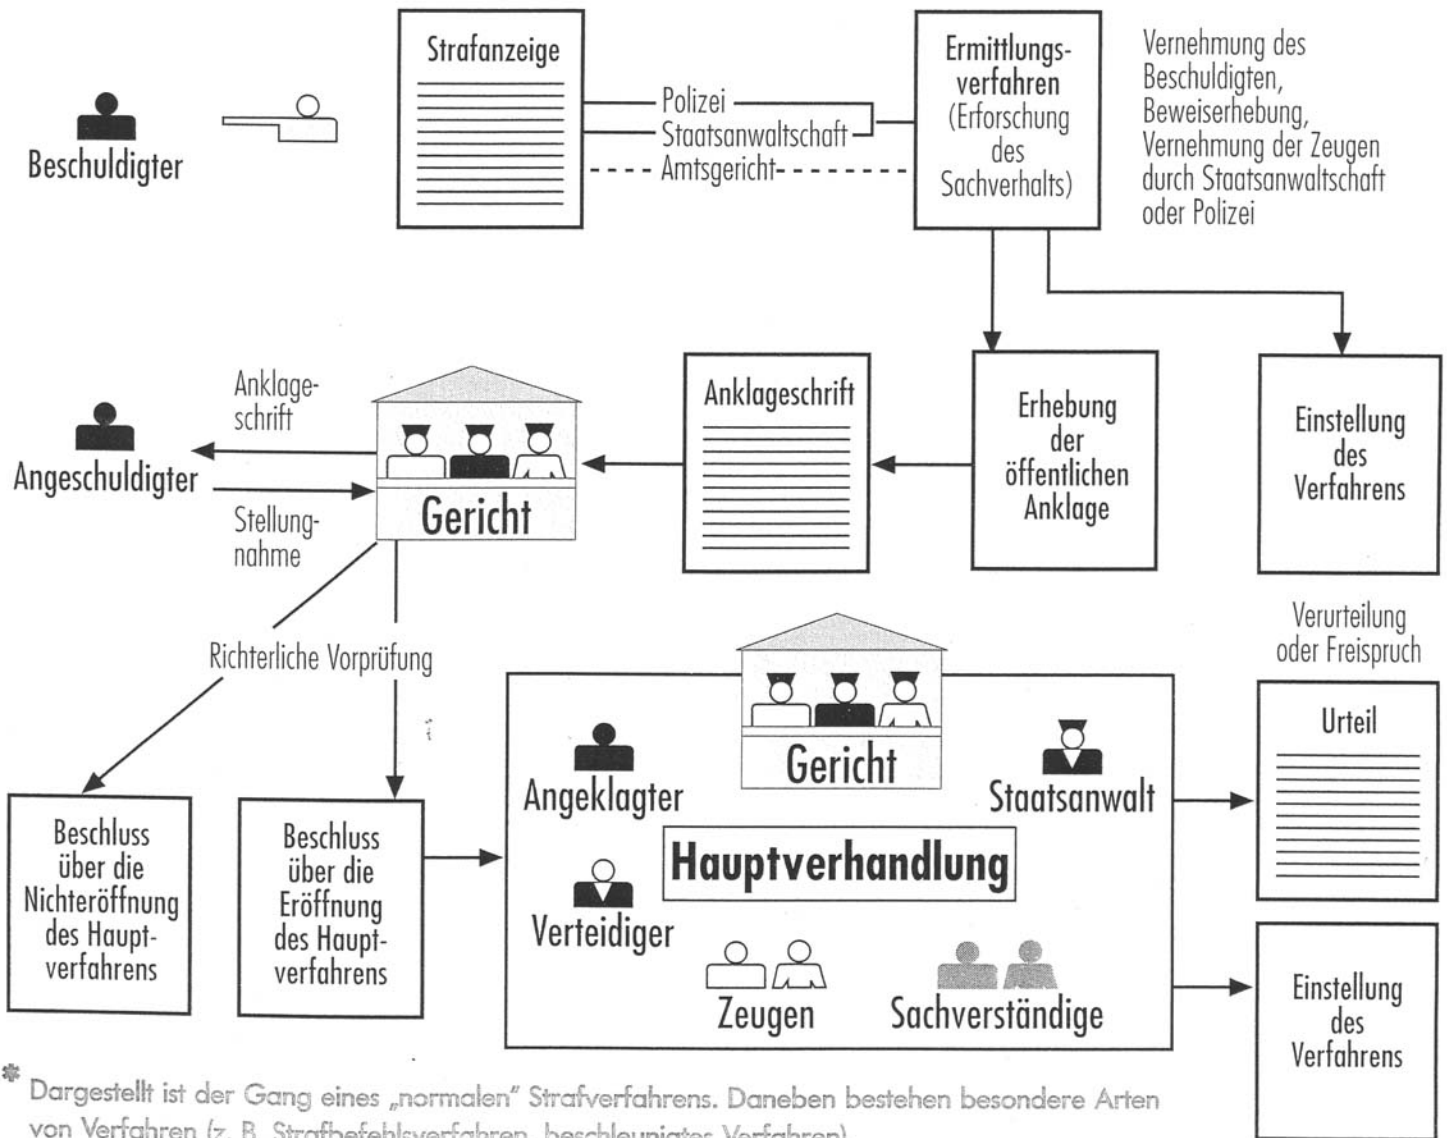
Beschuldigter

Strafanzeige

Polizei
Staatsanwaltschaft
Amtsgericht

Ermittlungsverfahren (Erforschung des Sachverhalts)

Vernehmung des Beschuldigten, Beweiserhebung, Vernehmung der Zeugen durch Staatsanwaltschaft oder Polizei

Anklageschrift

Angeschuldigter

Stellungnahme

Gericht

Anklageschrift

Erhebung der öffentlichen Anklage

Einstellung des Verfahrens

Richterliche Vorprüfung

Verurteilung oder Freispruch

Gericht

Angeklagter

Staatsanwalt

Urteil

Hauptverhandlung

Verteidiger

Zeugen

Sachverständige

Beschluss über die Nichteröffnung des Hauptverfahrens

Beschluss über die Eröffnung des Hauptverfahrens

Einstellung des Verfahrens

* Dargestellt ist der Gang eines „normalen" Strafverfahrens. Daneben bestehen besondere Arten von Verfahren (z. B. Strafbefehlsverfahren, beschleunigtes Verfahren).